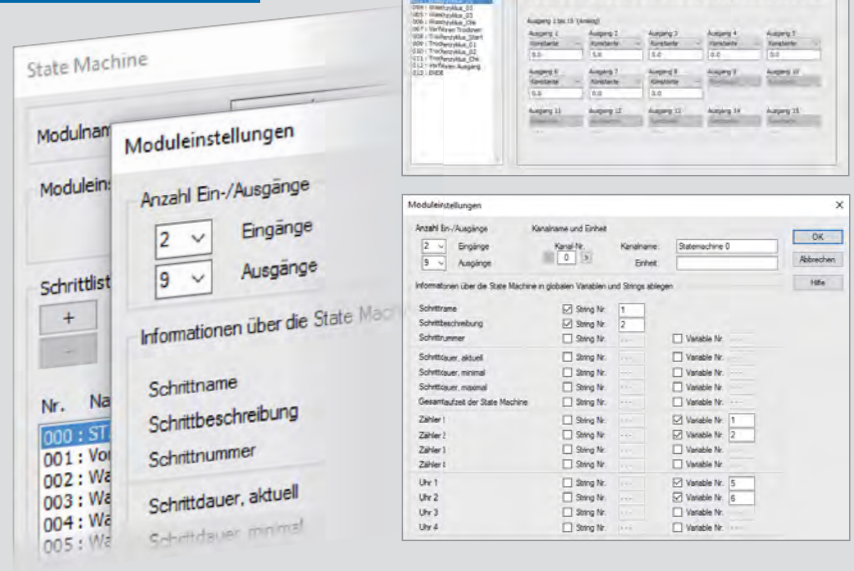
State Machine

Modulnam

Moduleins

Schrittlist

+

-

Nr. Na

000 : ST
001 : Vo
002 : Wa
003 : Wa
004 : Wa
005 : Wa

Moduleinstellungen

Anzahl Ein-/Ausgänge

2 Eingänge

9 Ausgänge

Informationen über die State Mac

Schrittname

Schrittbeschreibung

Schrittnummer

Schrittdauer, aktuell

Schrittdauer, minimal

004 : Waschzyklus_02
005 : Waschzyklus_03
006 : Waschzyklus_Chk
007 : Verfahren Trocknen
008 : Trockenzyklus_Start
009 : Trockenzyklus_01
010 : Trockenzyklus_02
011 : Trockenzyklus_Chk
012 : Verfahren Ausgang
012 : ENDE

Ausgang 1 bis 15 (Analog)

Ausgang 1 Konstante 0.0
Ausgang 2 Konstante 0.0
Ausgang 3 Konstante 0.0
Ausgang 4 Konstante 0.0
Ausgang 5 Konstante 0.0
Ausgang 6 Konstante 0.0
Ausgang 7 Konstante 0.0
Ausgang 8 Konstante 0.0
Ausgang 9 Konstante
Ausgang 10 Konstante
Ausgang 11 Konstante
Ausgang 12 Konstante
Ausgang 13 Konstante
Ausgang 14 Konstante
Ausgang 15 Konstante

Moduleinstellungen ×

Anzahl Ein-/Ausgänge
2 Eingänge
9 Ausgänge

Kanalname und Einheit
Kanal-Nr. 0
Kanalname: Statemachine 0
Einheit:

OK
Abbrechen
Hilfe

Informationen über die State Machine in globalen Variablen und Strings ablegen

| | | | | |
|---|---|---|---|---|
| Schrittname | ☑ String Nr. | 1 | | |
| Schrittbeschreibung | ☑ String Nr. | 2 | | |
| Schrittnummer | ☐ String Nr. | - - - | ☐ Variable Nr. | - - - |
| Schrittdauer, aktuell | ☐ String Nr. | - - - | ☐ Variable Nr. | - - - |
| Schrittdauer, minimal | ☐ String Nr. | - - - | ☐ Variable Nr. | - - - |
| Schrittdauer, maximal | ☐ String Nr. | - - - | ☐ Variable Nr. | - - - |
| Gesamtlaufzeit der State Machine | ☐ String Nr. | - - - | ☐ Variable Nr. | - - - |
| Zähler 1 | ☐ String Nr. | - - - | ☑ Variable Nr. | 1 |
| Zähler 2 | ☐ String Nr. | - - - | ☑ Variable Nr. | 2 |
| Zähler 3 | ☐ String Nr. | - - - | ☐ Variable Nr. | - - - |
| Zähler 4 | ☐ String Nr. | - - - | ☐ Variable Nr. | - - - |
| Uhr 1 | ☐ String Nr. | - - - | ☑ Variable Nr. | 5 |
| Uhr 2 | ☐ String Nr. | - - - | ☑ Variable Nr. | 6 |
| Uhr 3 | ☐ String Nr. | - - - | ☐ Variable Nr. | - - - |
| Uhr 4 | ☐ String Nr. | - - - | ☐ Variable Nr. | - - - |